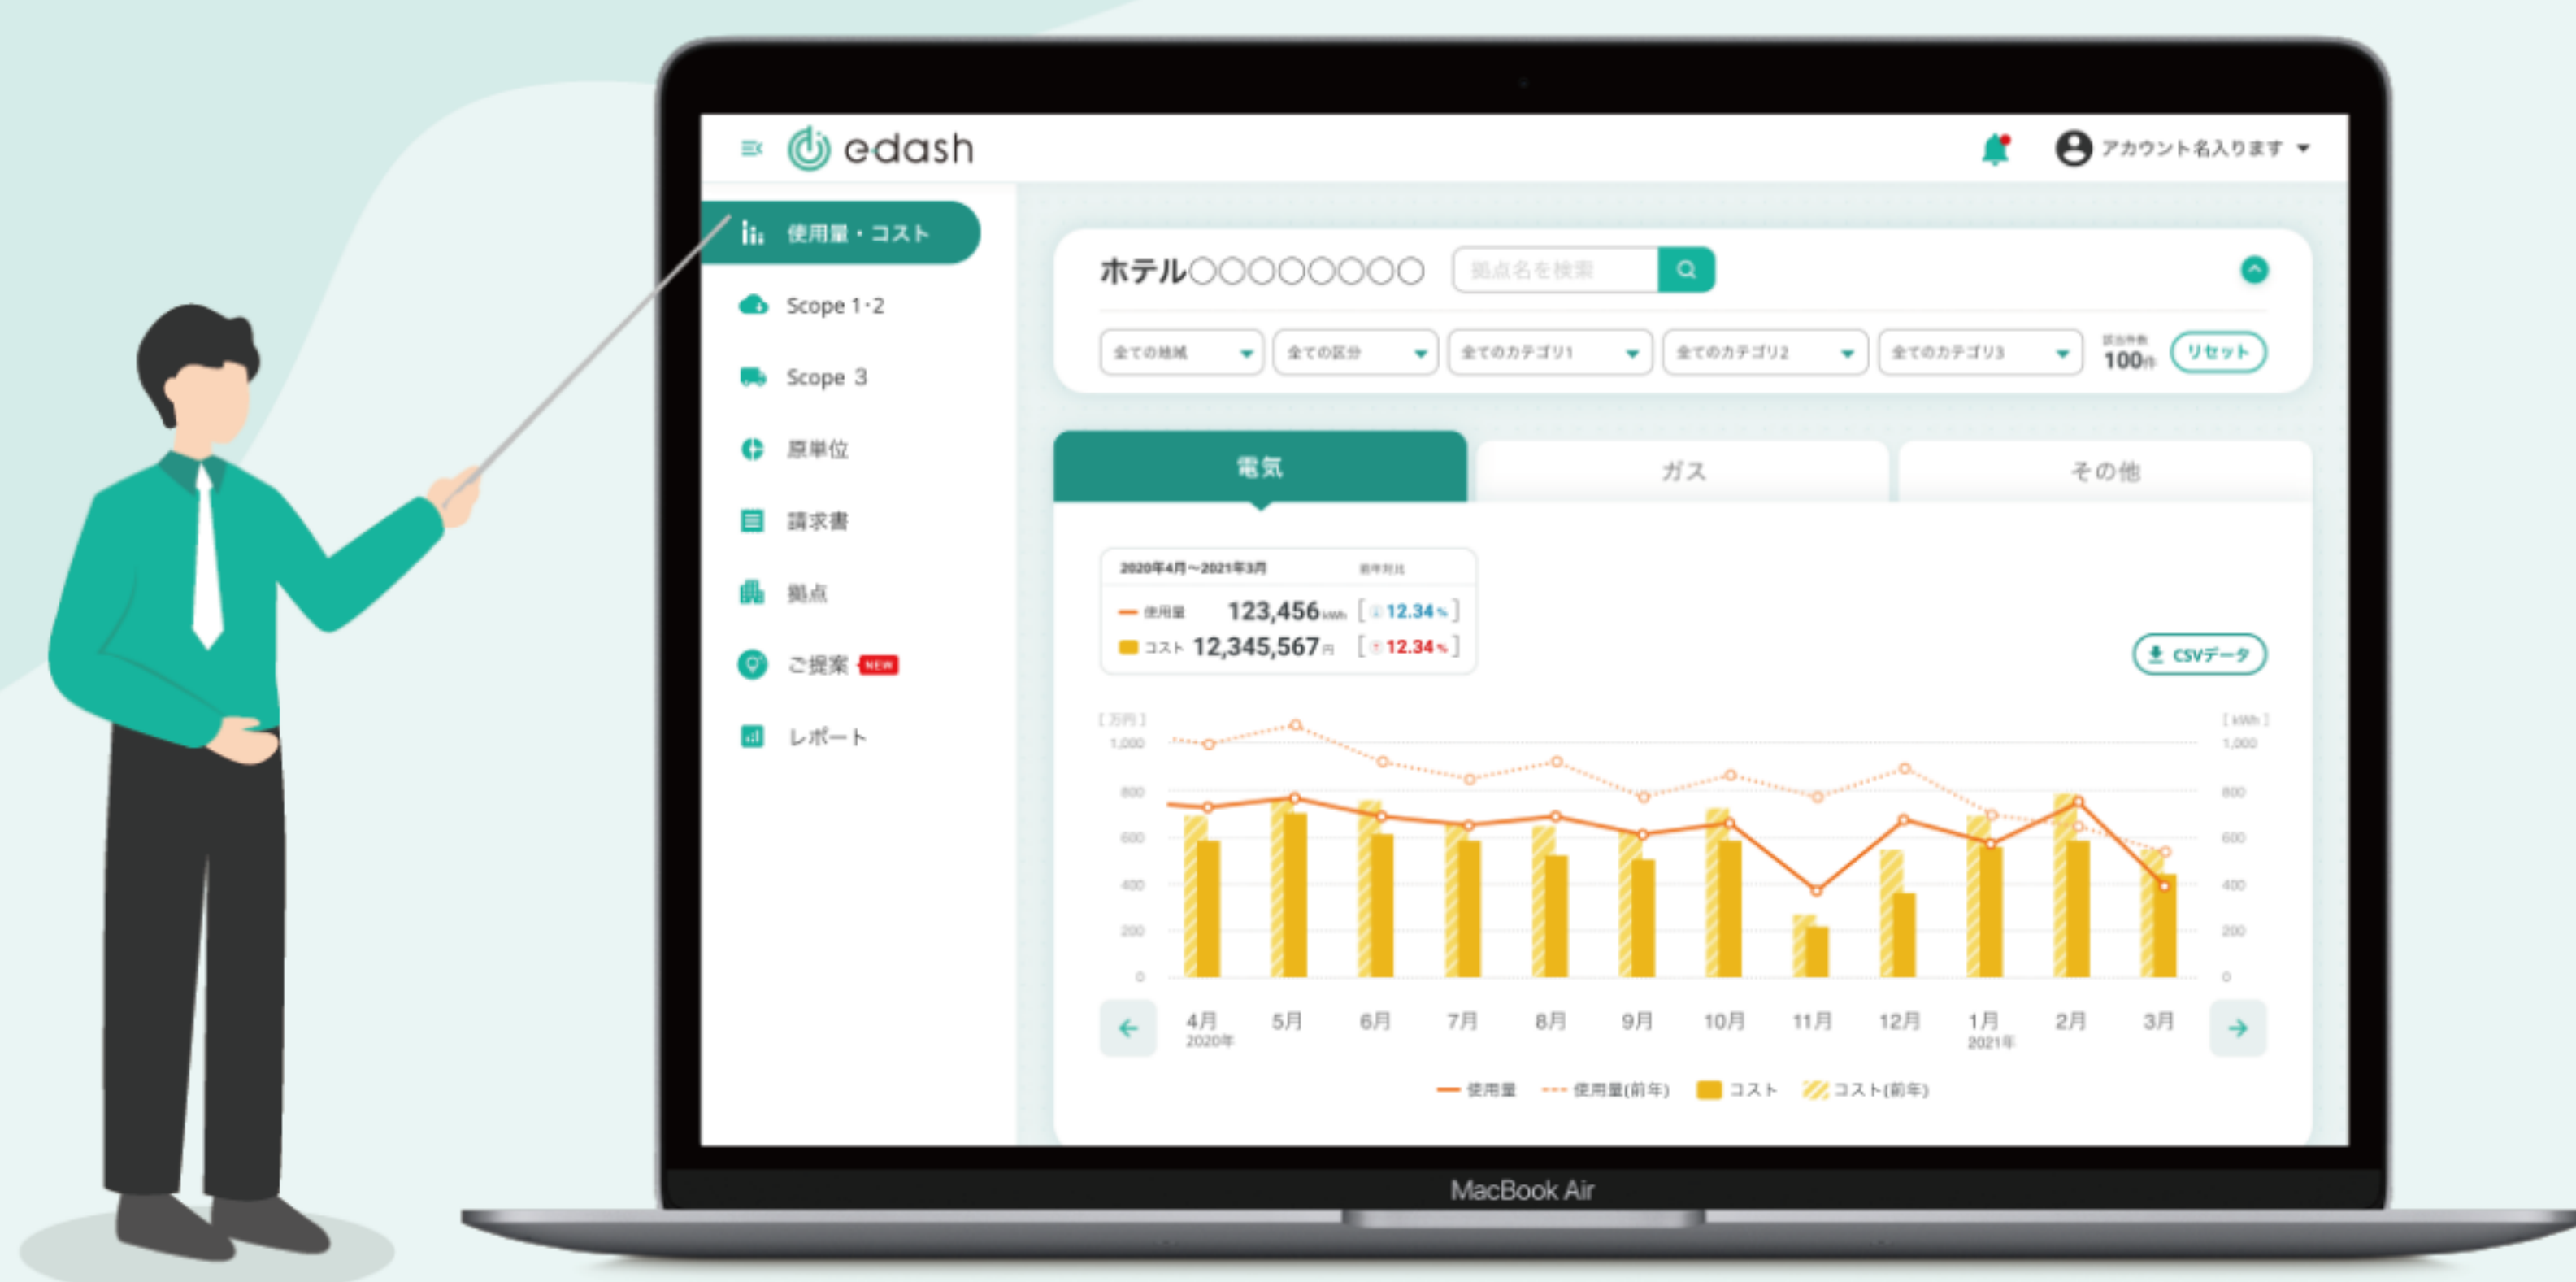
edash

アカウント名入ります

使用量・コスト
Scope 1・2
Scope 3
原単位
請求書
拠点
ご提案 NEW
レポート

ホテル〇〇〇〇〇〇〇〇

拠点名を検索

全ての地域
全ての区分
全てのカテゴリ1
全てのカテゴリ2
全てのカテゴリ3
100件
リセット

電気
ガス
その他

2020年4月～2021年3月
前年対比
使用量 123,456kWh [12.34%]
コスト 12,345,567円 [12.34%]

CSVデータ

[万円]
1,000
800
600
400
200
0

[kWh]
1,000
800
600
400
200
0

4月 2020年
5月
6月
7月
8月
9月
10月
11月
12月
1月 2021年
2月
3月

使用量
使用量(前年)
コスト
コスト(前年)

MacBook Air